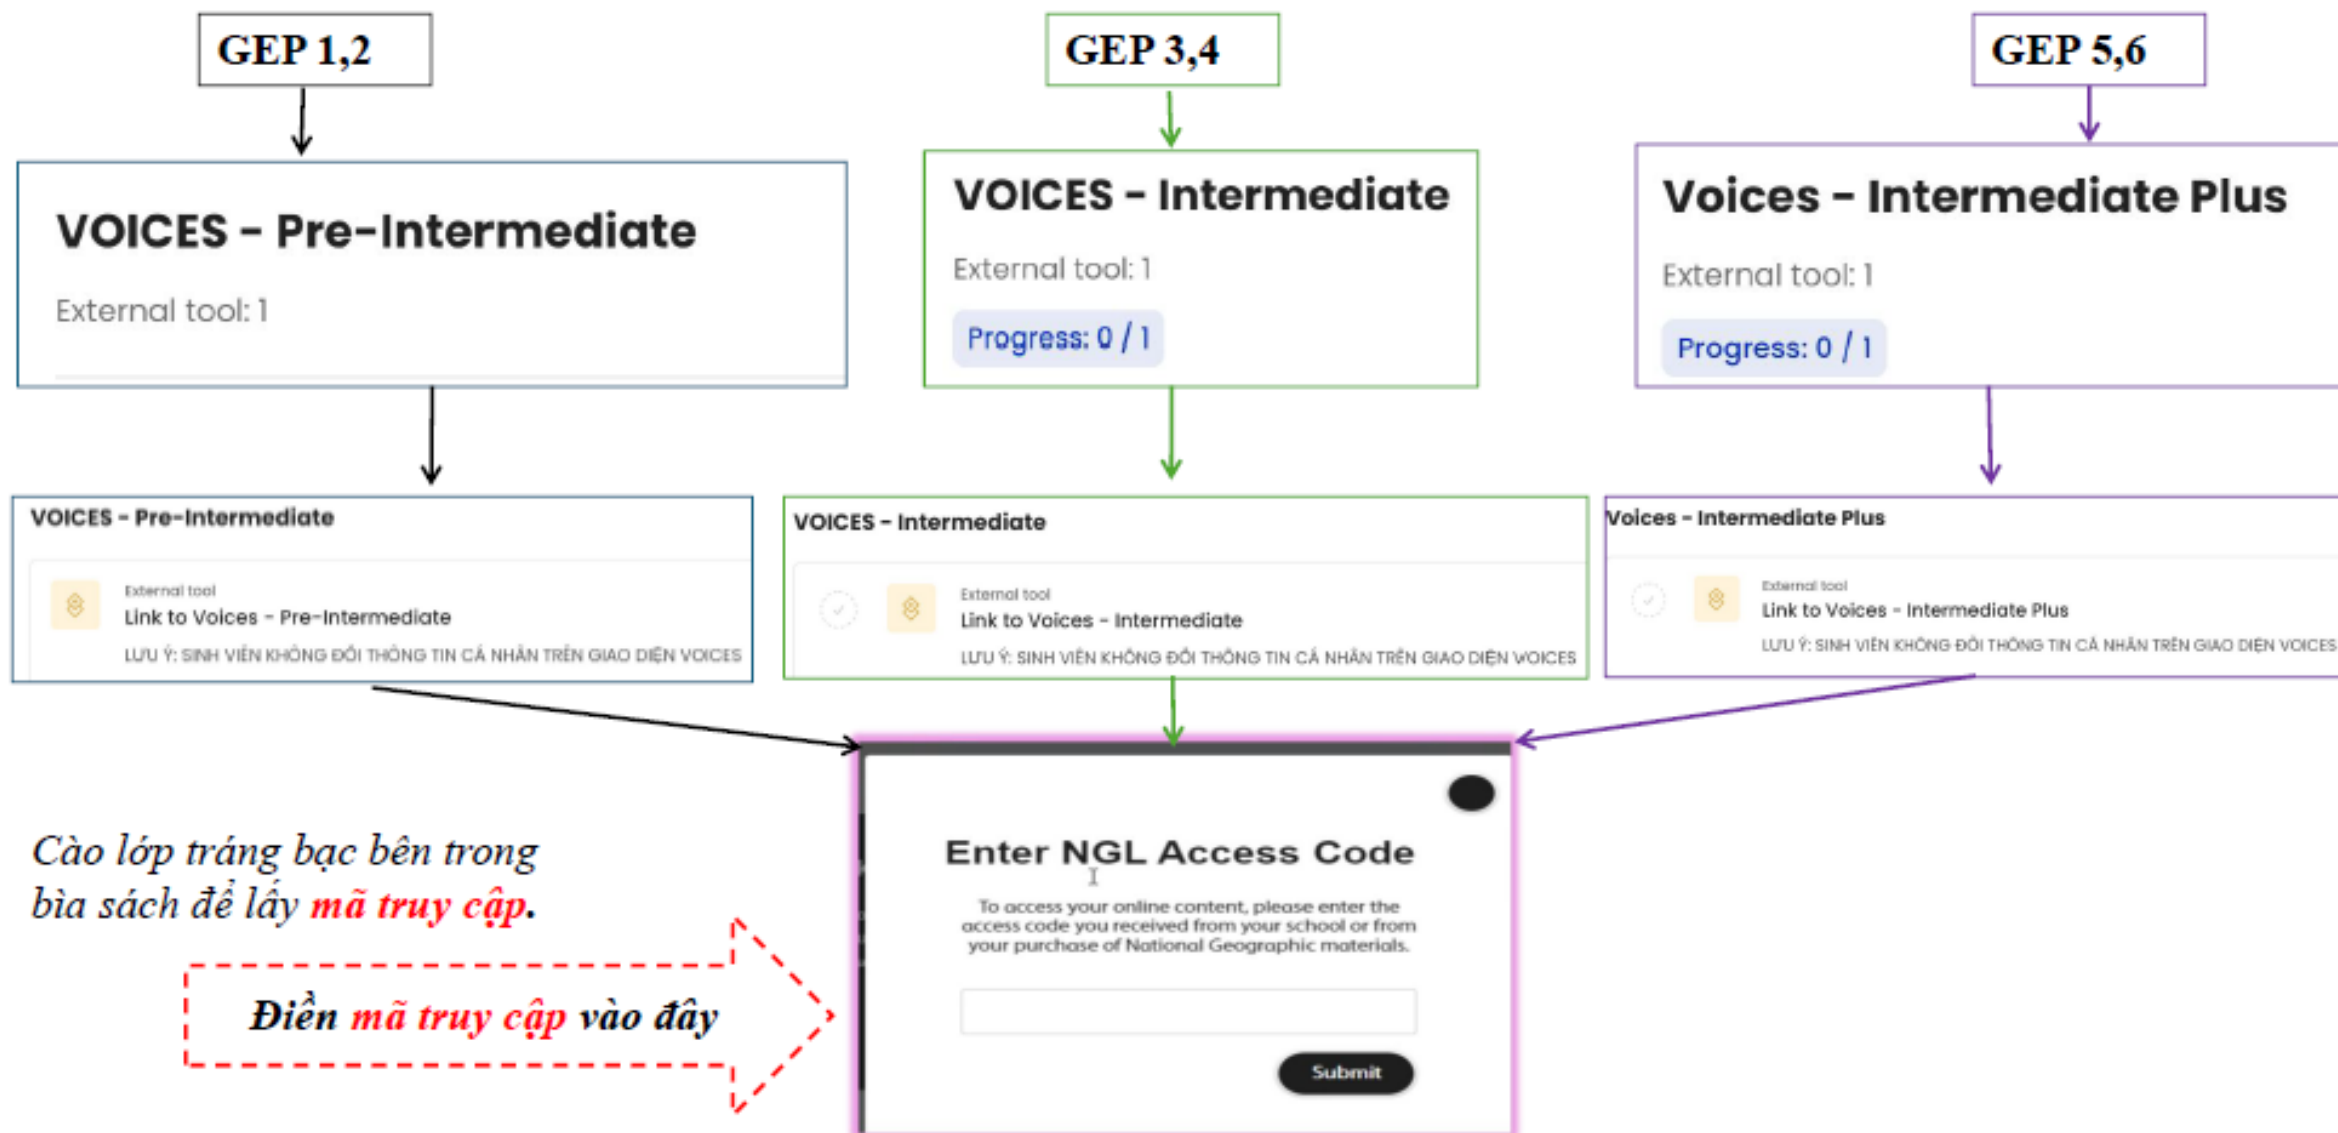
GEP 1,2

GEP 3,4

GEP 5,6

VOICES - Pre-Intermediate

External tool: 1

VOICES - Intermediate

External tool: 1

Progress: 0 / 1

Voices - Intermediate Plus

External tool: 1

Progress: 0 / 1

VOICES - Pre-Intermediate

External tool
Link to Voices - Pre-Intermediate
LƯU Ý: SINH VIÊN KHÔNG ĐỔI THÔNG TIN CÁ NHÂN TRÊN GIAO DIỆN VOICES

VOICES - Intermediate

External tool
Link to Voices - Intermediate
LƯU Ý: SINH VIÊN KHÔNG ĐỔI THÔNG TIN CÁ NHÂN TRÊN GIAO DIỆN VOICES

Voices - Intermediate Plus

External tool
Link to Voices - Intermediate Plus
LƯU Ý: SINH VIÊN KHÔNG ĐỔI THÔNG TIN CÁ NHÂN TRÊN GIAO DIỆN VOICES

Cào lớp tráng bạc bên trong bìa sách để lấy mã truy cập.

Điền mã truy cập vào đây

Enter NGL Access Code

To access your online content, please enter the access code you received from your school or from your purchase of National Geographic materials.

Submit